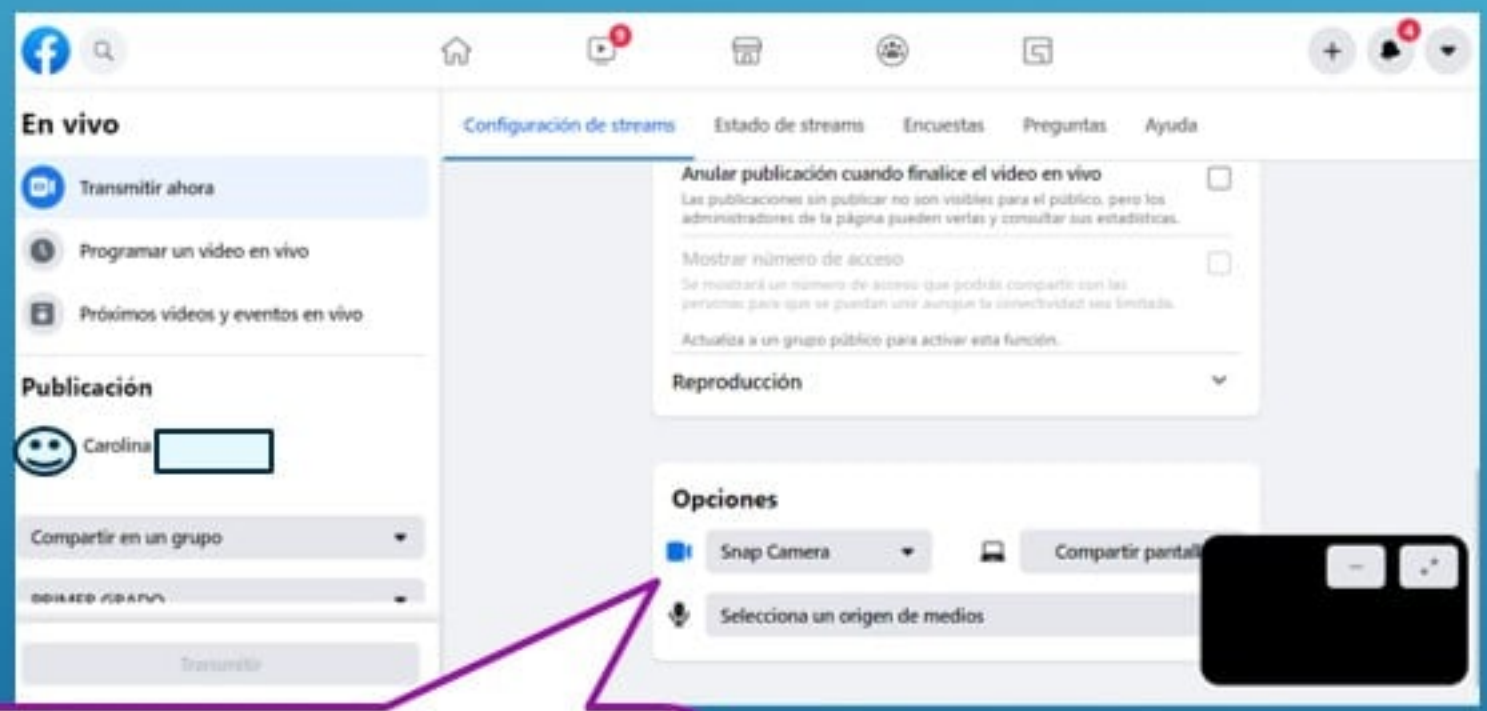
9

4

En vivo

Transmitir ahora

Programar un video en vivo

Próximos videos y eventos en vivo

Publicación

Carolina

Compartir en un grupo

PRIMER GRADO

Transmitir

Configuración de streams | Estado de streams | Encuestas | Preguntas | Ayuda

Anular publicación cuando finalice el video en vivo

Las publicaciones sin publicar no son visibles para el público, pero los administradores de la página pueden verlas y consultar sus estadísticas.

Mostrar número de acceso

Se mostrará un número de acceso que podrás compartir con las personas para que se puedan unir aunque la conectividad sea limitada.

Actualiza a un grupo público para activar esta función.

Reproducción

Opciones

Snap Camera

Compartir pantall

Selecciona un origen de medios